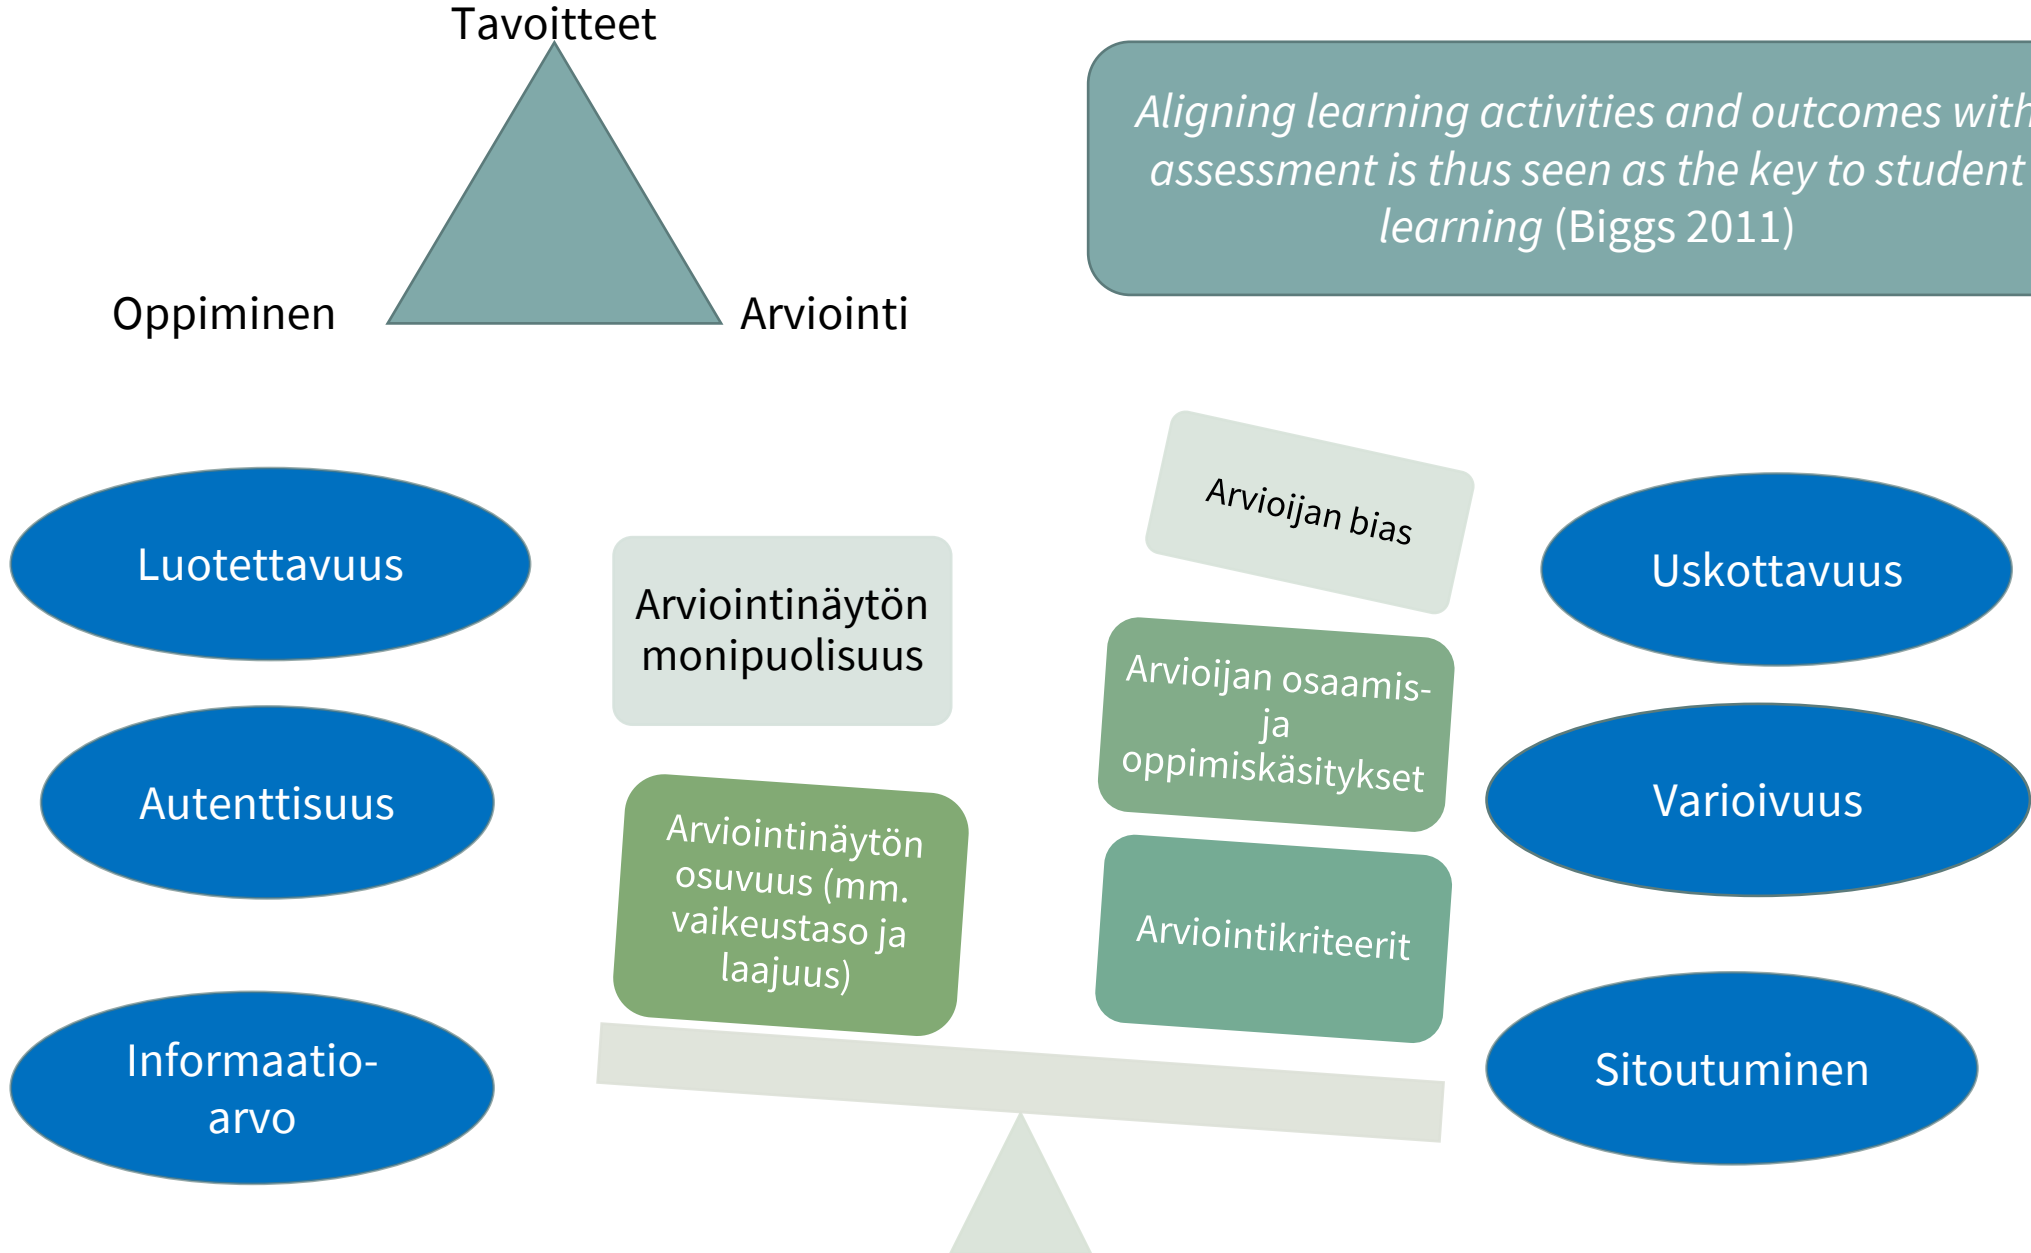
Tavoitteet

Oppiminen

Arviointi

*Aligning learning activities and outcomes with assessment is thus seen as the key to student learning* (Biggs 2011)

Luotettavuus

Autenttisuus

Informaatio-arvo

Arviointinäytön monipuolisuus

Arviointinäytön osuvuus (mm. vaikeustaso ja laajuus)

Arvioijan bias

Arvioijan osaamis- ja oppimiskäsitykset

Arviointikriteerit

Uskottavuus

Varioivuus

Sitoutuminen